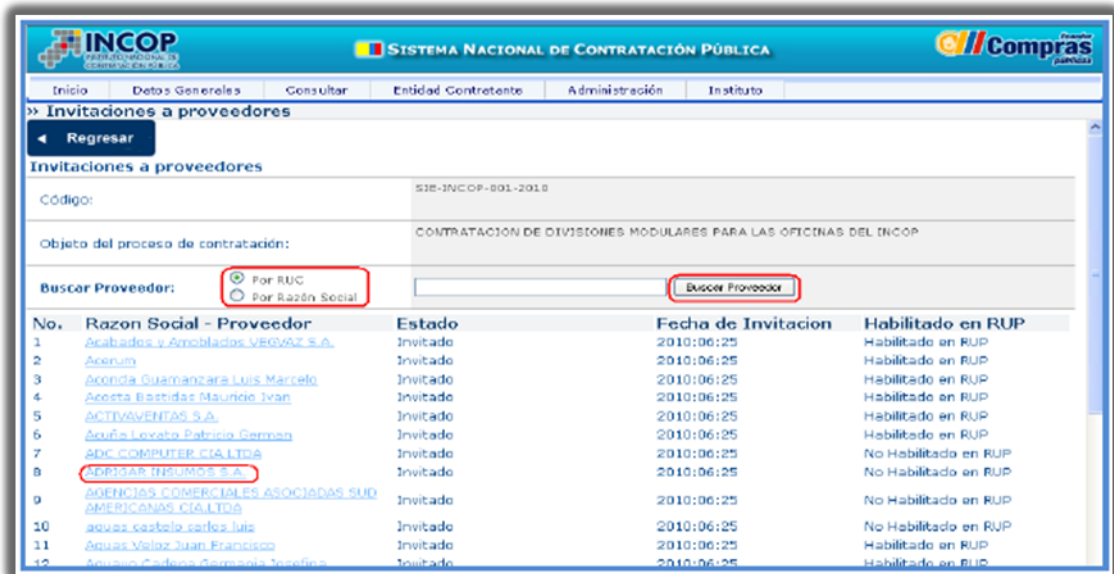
INCOP INSTITUTO NACIONAL DE CONTRATACIÓN PÚBLICA

SISTEMA NACIONAL DE CONTRATACIÓN PÚBLICA

Ecuador Compras públicas

Inicio | Datos Generales | Consultar | Entidad Contratante | Administración | Instituto

» Invitaciones a proveedores

◄ Regresar

Invitaciones a proveedores

| Código: | SIE-INCOP-001-2010 |
|---|---|
| Objeto del proceso de contratación: | CONTRATACION DE DIVISIONES MODULARES PARA LAS OFICINAS DEL INCOP |

Buscar Proveedor: Por RUC Por Razón Social Buscar Proveedor

| No. | Razon Social - Proveedor | Estado | Fecha de Invitacion | Habilitado en RUP |
|---|---|---|---|---|
| 1 | Acabados y Amoblados VEGVAZ S.A. | Invitado | 2010:06:25 | Habilitado en RUP |
| 2 | Acerum | Invitado | 2010:06:25 | Habilitado en RUP |
| 3 | Aconda Guamanzara Luis Marcelo | Invitado | 2010:06:25 | Habilitado en RUP |
| 4 | Acosta Bastidas Mauricio Ivan | Invitado | 2010:06:25 | Habilitado en RUP |
| 5 | ACTIVAVENTAS S.A. | Invitado | 2010:06:25 | Habilitado en RUP |
| 6 | Acuña Loyato Patricio German | Invitado | 2010:06:25 | Habilitado en RUP |
| 7 | ADC COMPUTER CIA.LTDA | Invitado | 2010:06:25 | No Habilitado en RUP |
| 8 | ADRIGAR INSUMOS S.A. | Invitado | 2010:06:25 | No Habilitado en RUP |
| 9 | AGENCIAS COMERCIALES ASOCIADAS SUD AMERICANAS CIA.LTDA | Invitado | 2010:06:25 | No Habilitado en RUP |
| 10 | aguas castelo carlos luis | Invitado | 2010:06:25 | No Habilitado en RUP |
| 11 | Aguas Veloz Juan Francisco | Invitado | 2010:06:25 | Habilitado en RUP |
| 12 | Aguayo Cadena Germania Josefina | Invitado | 2010:06:25 | Habilitado en RUP |